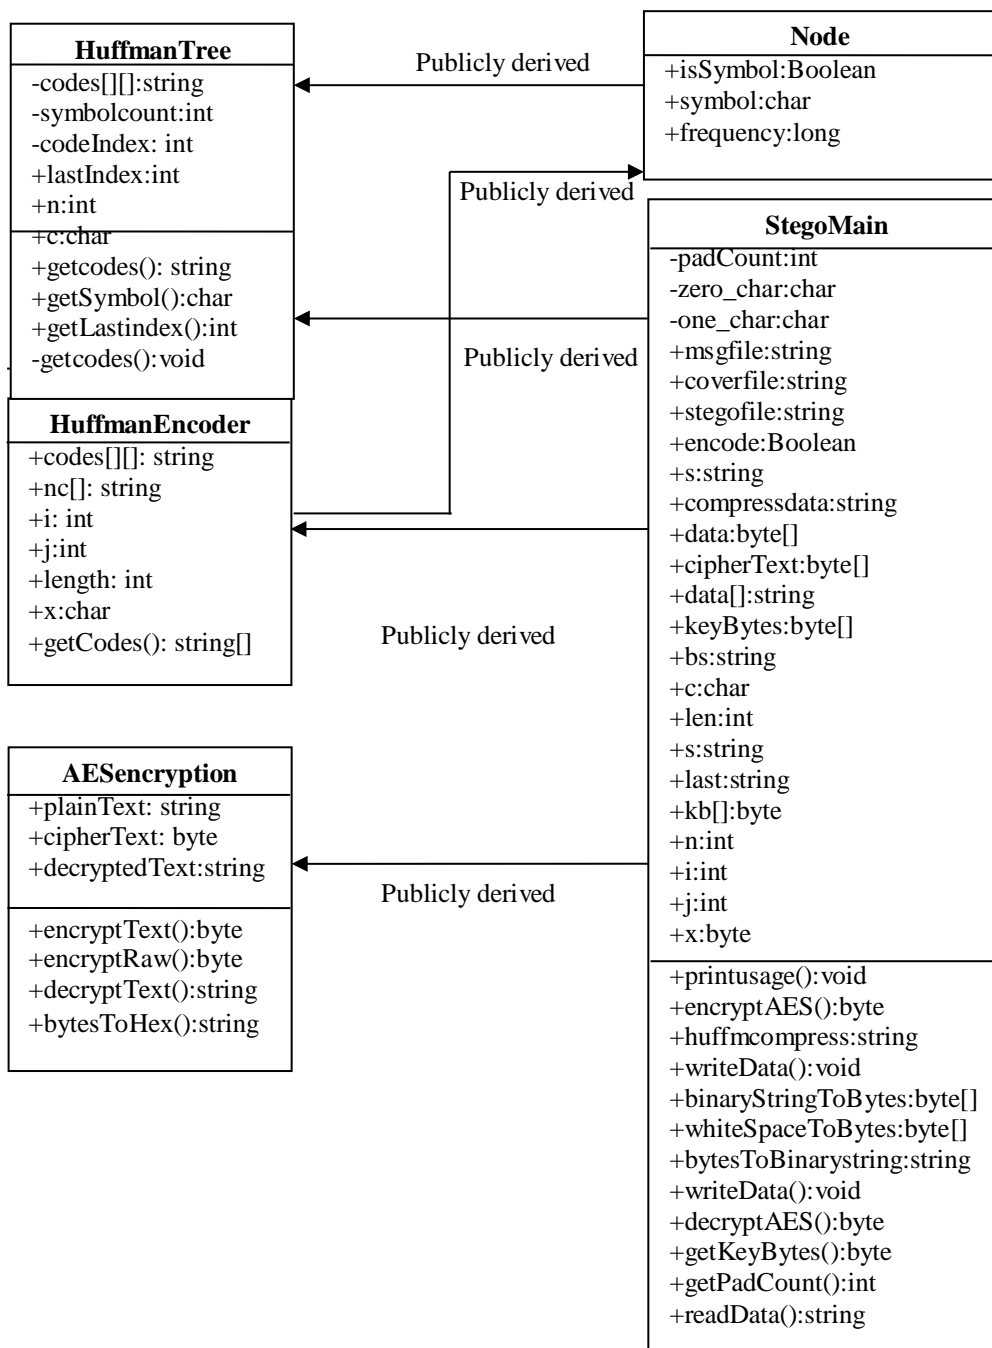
HuffmanTree
-codes[][]:string
-symbolcount:int
-codeIndex: int
+lastIndex:int
+n:int
+c:char
+getcodes(): string
+getSymbol():char
+getLastindex():int
-getcodes():void

Publicly derived

Node
+isSymbol:Boolean
+symbol:char
+frequency:long

Publicly derived

StegoMain
-padCount:int
-zero_char:char
-one_char:char
+msgfile:string
+coverfile:string
+stegofile:string
+encode:Boolean
+s:string
+compressdata:string
+data:byte[]
+cipherText:byte[]
+data[]:string
+keyBytes:byte[]
+bs:string
+c:char
+len:int
+s:string
+last:string
+kb[]:byte
+n:int
+i:int
+j:int
+x:byte
+printusage():void
+encryptAES():byte
+huffmcompress:string
+writeData():void
+binaryStringToBytes:byte[]
+whiteSpaceToBytes:byte[]
+bytesToBinarystring:string
+writeData():void
+decryptAES():byte
+getKeyBytes():byte
+getPadCount():int
+readData():string

Publicly derived

HuffmanEncoder
+codes[][]: string
+nc[]: string
+i: int
+j:int
+length: int
+x:char
+getCodes(): string[]

Publicly derived

AESencryption
+plainText: string
+cipherText: byte
+decryptedText:string
+encryptText():byte
+encryptRaw():byte
+decryptText():string
+bytesToHex():string

Publicly derived